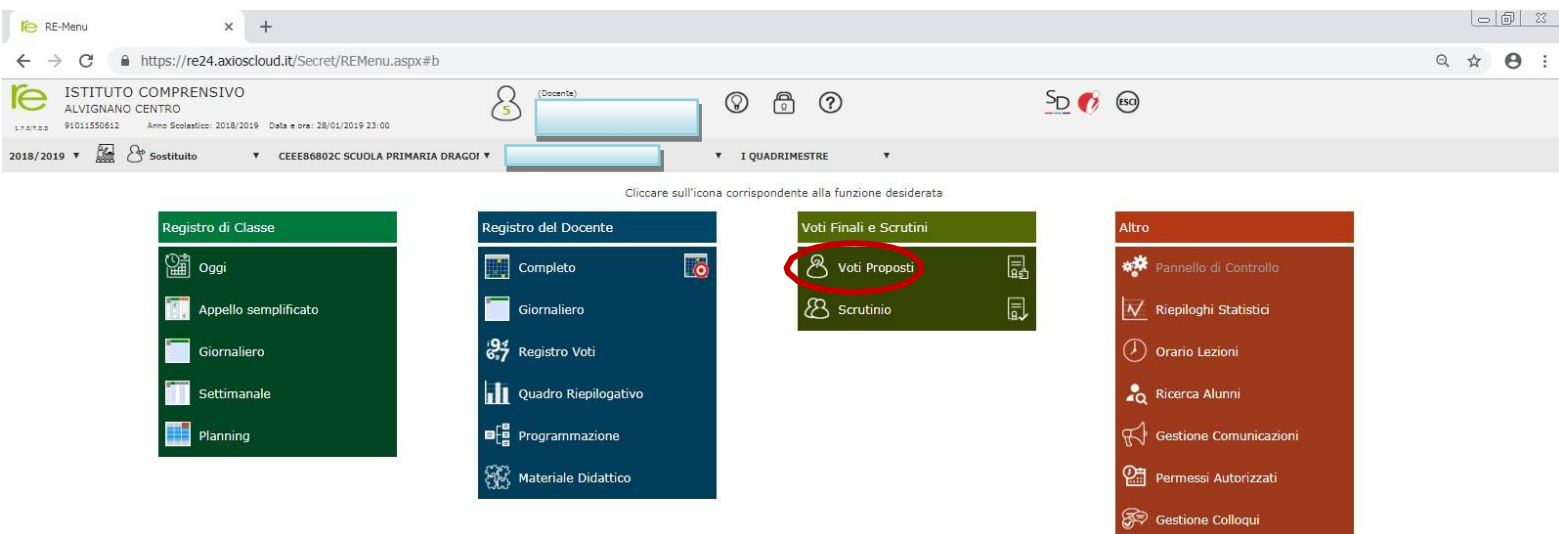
RE-Menu

https://re24.axioscloud.it/Secret/REMenu.aspx#b

re
1.7.0/7.0.0

ISTITUTO COMPRENSIVO
ALVIGNANO CENTRO
91011550612 Anno Scolastico: 2018/2019 Data e ora: 28/01/2019 23:00

(Docente)

SD

ESCI

2018/2019 ▼ Sostituito ▼ CEEE86802C SCUOLA PRIMARIA DRAGOI ▼ ▼ I QUADRIMESTRE ▼

Cliccare sull'icona corrispondente alla funzione desiderata

Registro di Classe
Oggi
Appello semplificato
Giornaliero
Settimanale
Planning

Registro del Docente
Completo
Giornaliero
Registro Voti
Quadro Riepilogativo
Programmazione
Materiale Didattico

Voti Finali e Scrutini
Voti Proposti
Scrutinio

Altro
Pannello di Controllo
Riepiloghi Statistici
Orario Lezioni
Ricerca Alunni
Gestione Comunicazioni
Permessi Autorizzati
Gestione Colloqui